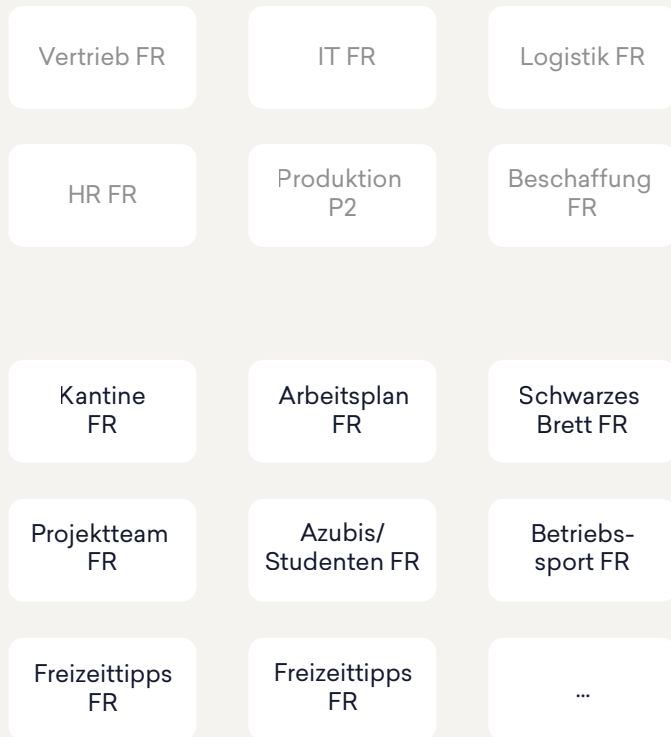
Vertrieb FR

IT FR

Logistik FR

HR FR

Produktion P2

Beschaffung FR

Kantine FR

Arbeitsplan FR

Schwarzes Brett FR

Projektteam FR

Azubis/ Studenten FR

Betriebssport FR

Freizeittipps FR

Freizeittipps FR

...